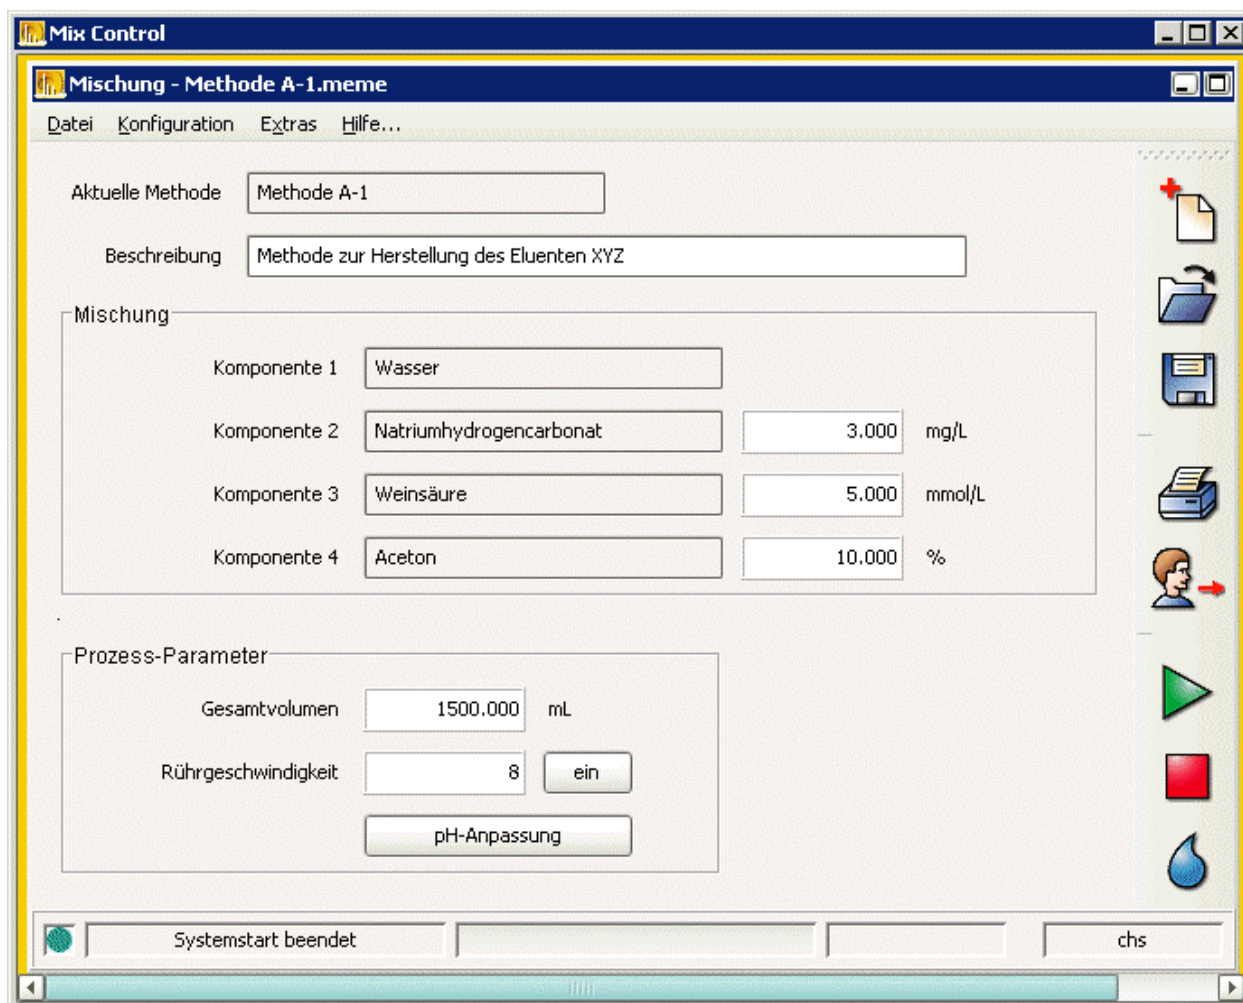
Mix Control

Mischung - Methode A-1.meme

Datei Konfiguration Extras Hilfe...

Aktuelle Methode | Methode A-1

Beschreibung | Methode zur Herstellung des Eluenten XYZ

Mischung

Komponente 1 | Wasser

Komponente 2 | Natriumhydrogencarbonat | 3.000 | mg/L

Komponente 3 | Weinsäure | 5.000 | mmol/L

Komponente 4 | Aceton | 10.000 | %

Prozess-Parameter

Gesamtvolumen | 1500.000 | mL

Rührgeschwindigkeit | 8 | ein

pH-Anpassung

Systemstart beendet

chs